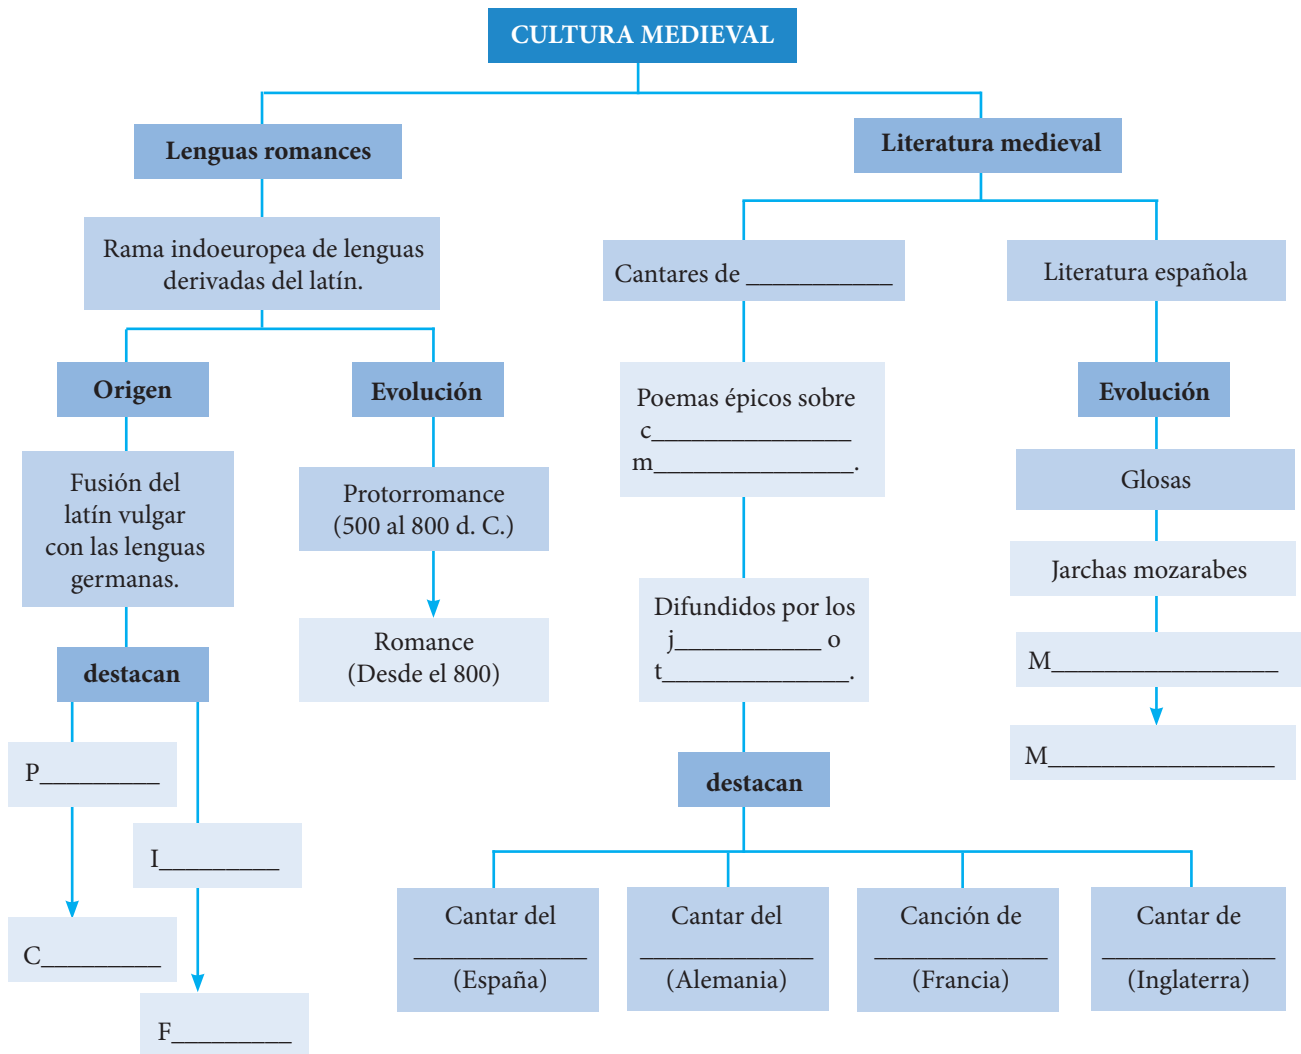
CULTURA MEDIEVAL

Lenguas romances

Rama indoeuropea de lenguas derivadas del latín.

Origen

Fusión del latín vulgar con las lenguas germanas.

destacan

P__________

C__________

I__________

F__________

Evolución

Protorromance (500 al 800 d. C.)

Romance (Desde el 800)

Literatura medieval

Cantares de ____________

Poemas épicos sobre c________________ m________________.

Difundidos por los j___________ o t________________.

destacan

Cantar del ______________ (España)

Cantar del ______________ (Alemania)

Canción de ______________ (Francia)

Cantar de ______________ (Inglaterra)

Literatura española

Evolución

Glosas

Jarchas mozarabes

M__________________

M__________________